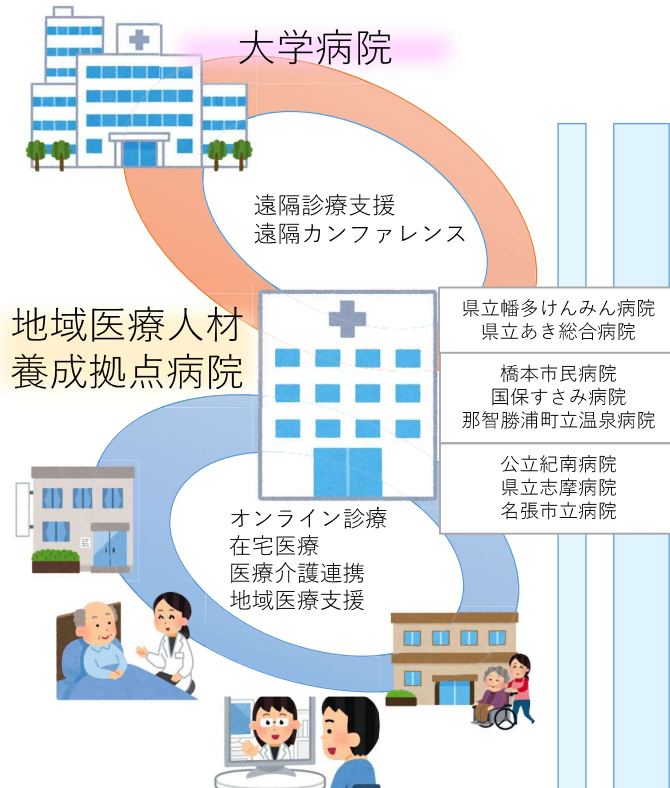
大学病院

遠隔診療支援
遠隔カンファレンス

地域医療人材
養成拠点病院

県立幡多けんみん病院
県立あき総合病院

橋本市民病院
国保すさみ病院
那智勝浦町立温泉病院

公立紀南病院
県立志摩病院
名張市立病院

オンライン診療
在宅医療
医療介護連携
地域医療支援